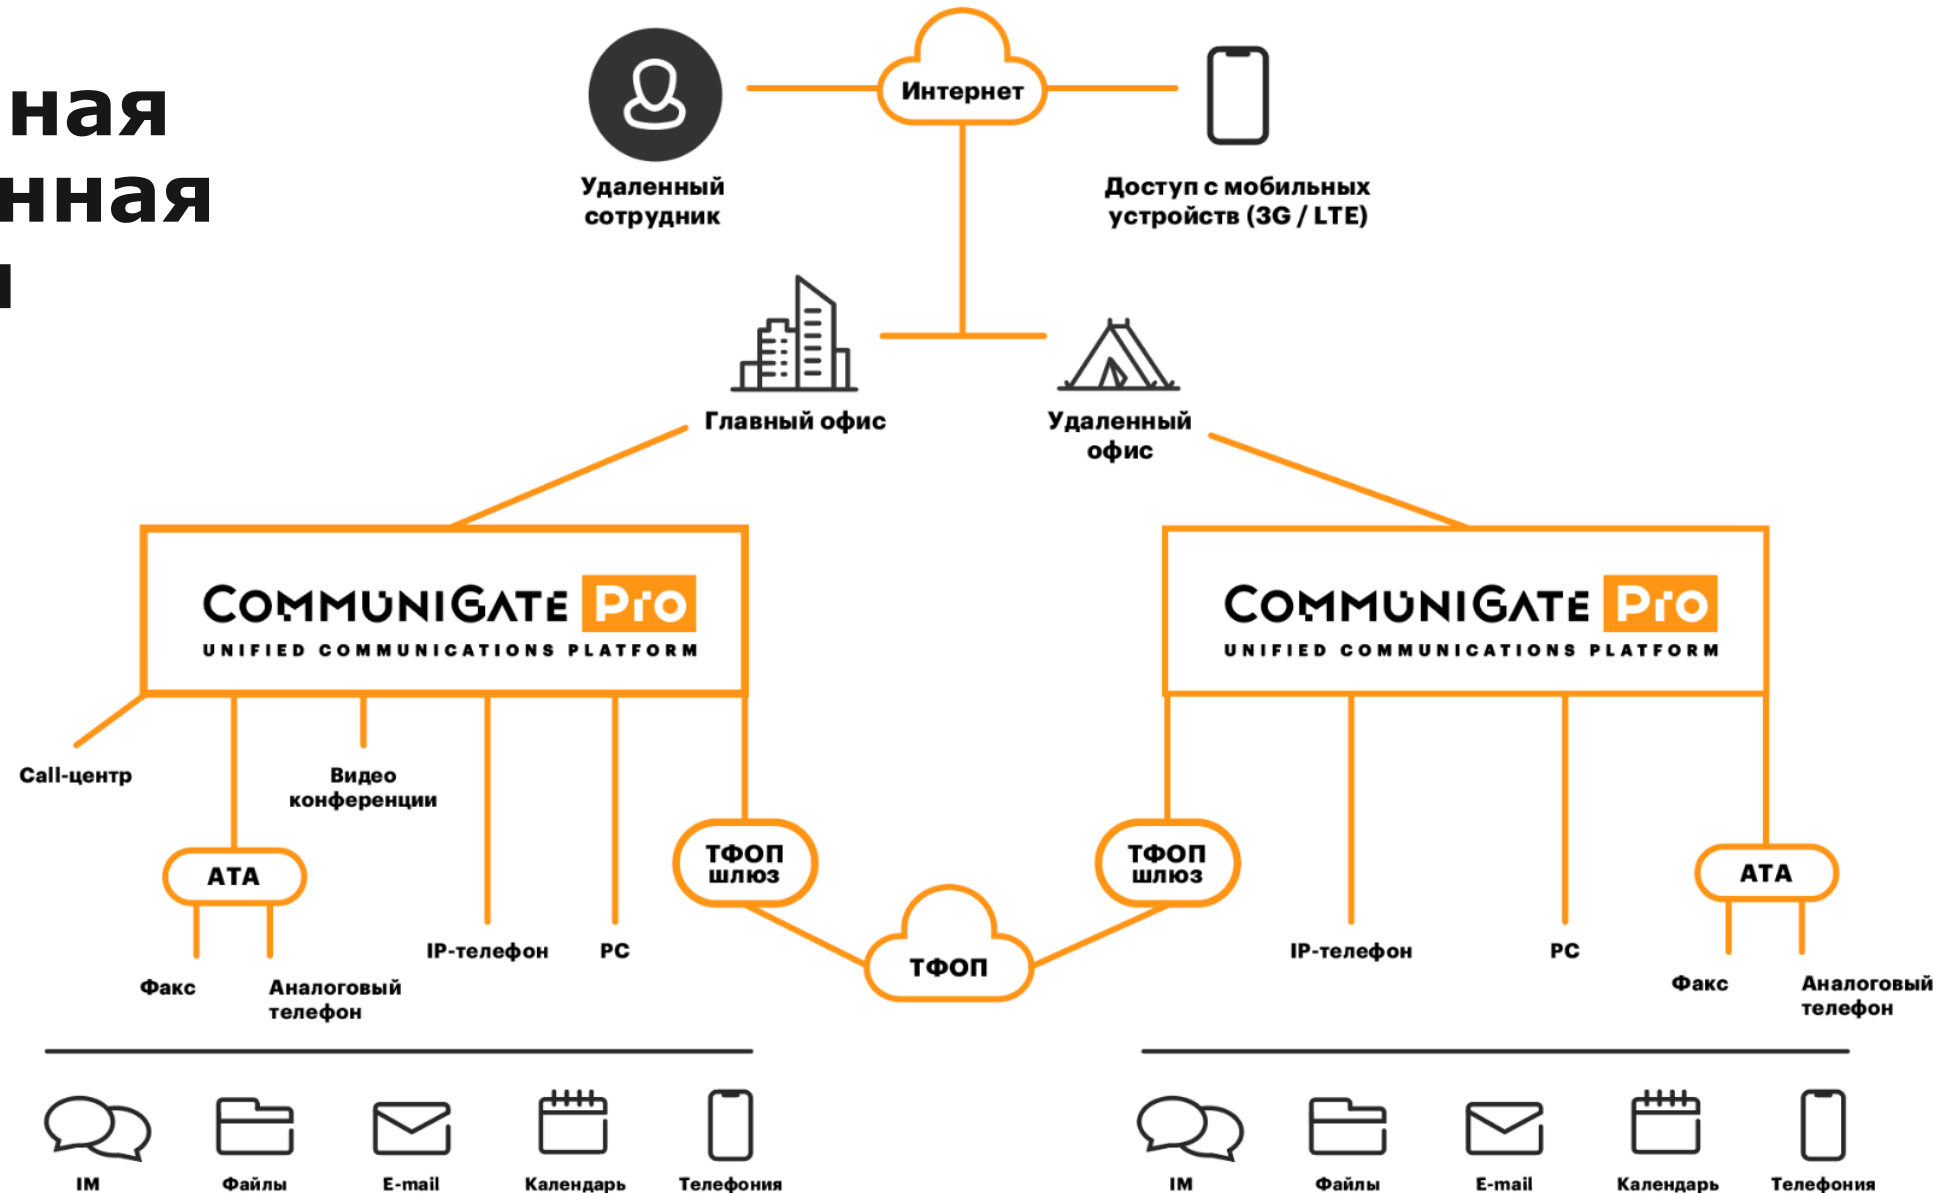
ная
нная
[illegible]

Удаленный сотрудник

Интернет

Доступ с мобильных устройств (3G / LTE)

Главный офис

Удаленный офис

COMMUNIGATE Pro
UNIFIED COMMUNICATIONS PLATFORM

COMMUNIGATE Pro
UNIFIED COMMUNICATIONS PLATFORM

Call-центр

Видео конференции

ATA

Факс

Аналоговый телефон

IP-телефон

PC

ТФОП шлюз

ТФОП

ТФОП шлюз

IP-телефон

PC

ATA

Факс

Аналоговый телефон

IM

Файлы

E-mail

Календарь

Телефония

IM

Файлы

E-mail

Календарь

Телефония